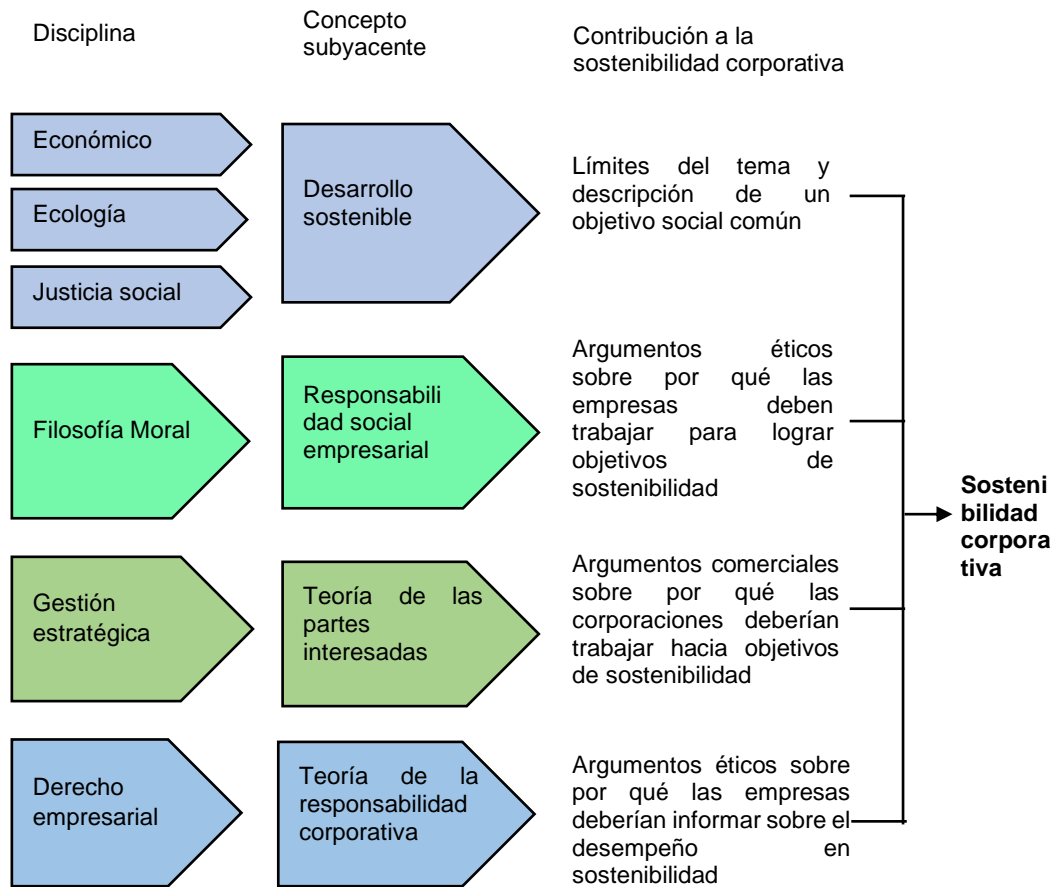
Disciplina

Concepto subyacente

Contribución a la sostenibilidad corporativa

Económico

Ecología

Justicia social

Desarrollo sostenible

Límites del tema y descripción de un objetivo social común

Filosofía Moral

Responsabilidad social empresarial

Argumentos éticos sobre por qué las empresas deben trabajar para lograr objetivos de sostenibilidad

Sostenibilidad corporativa

Gestión estratégica

Teoría de las partes interesadas

Argumentos comerciales sobre por qué las corporaciones deberían trabajar hacia objetivos de sostenibilidad

Derecho empresarial

Teoría de la responsabilidad corporativa

Argumentos éticos sobre por qué las empresas deberían informar sobre el desempeño en sostenibilidad